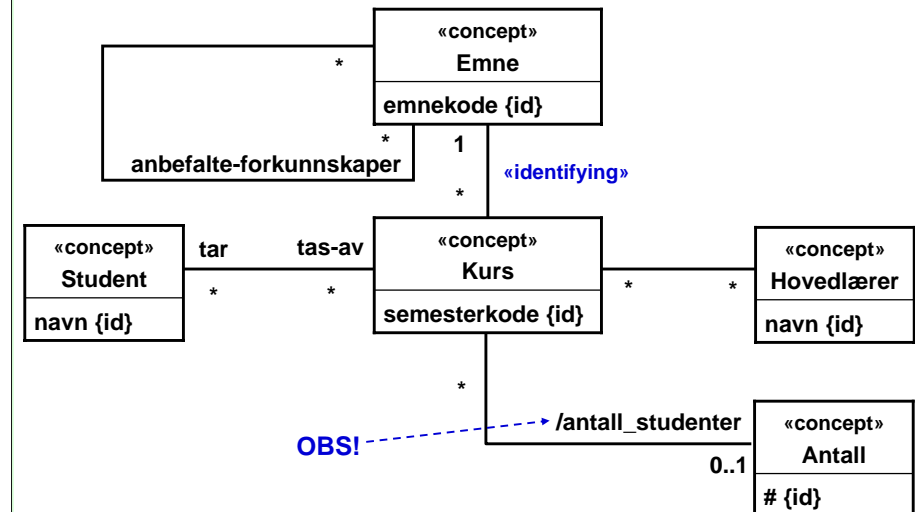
«concept»
Emne
emnekode {id}

*

*
anbefalte-forkunnskaper

1
«identifying»
*

«concept»
Student
navn {id}

tar
*

tas-av
*

«concept»
Kurs
semesterkode {id}

*
*

«concept»
Hovedlærer
navn {id}

*
/antall_studenter
OBS!
0..1

«concept»
Antall
# {id}